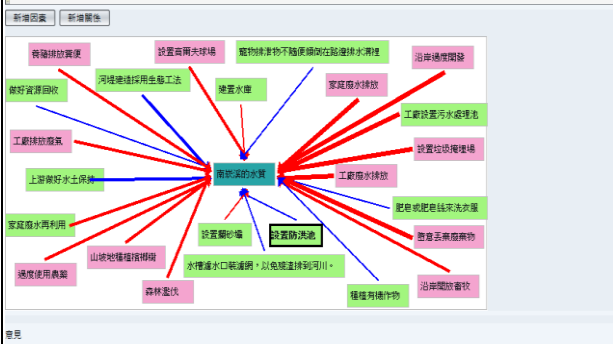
新增因素 新增關係

畜豬排放糞便

設置高爾夫球場

寵物排泄物不隨便隨倒在路邊排水溝裡

沿岸過度開發

河堤建造採用生態工法

做好資源回收

建造水庫

家庭廢水排放

工廠設置污水處理池

工廠排放廢氣

設置垃圾掩埋場

南崁溪的水質

上游做好水土保持

工廠廢水排放

肥皂或肥皂絲來洗衣服

家庭廢水再利用

設置攔砂壩

設置防洪池

隨意丟棄廢棄物

山坡地種植檳榔樹

水精濾水口裝濾網，以免殘渣排到河川。

過度使用農藥

沿岸開放畜牧

森林濫伐

種植有機作物

意見